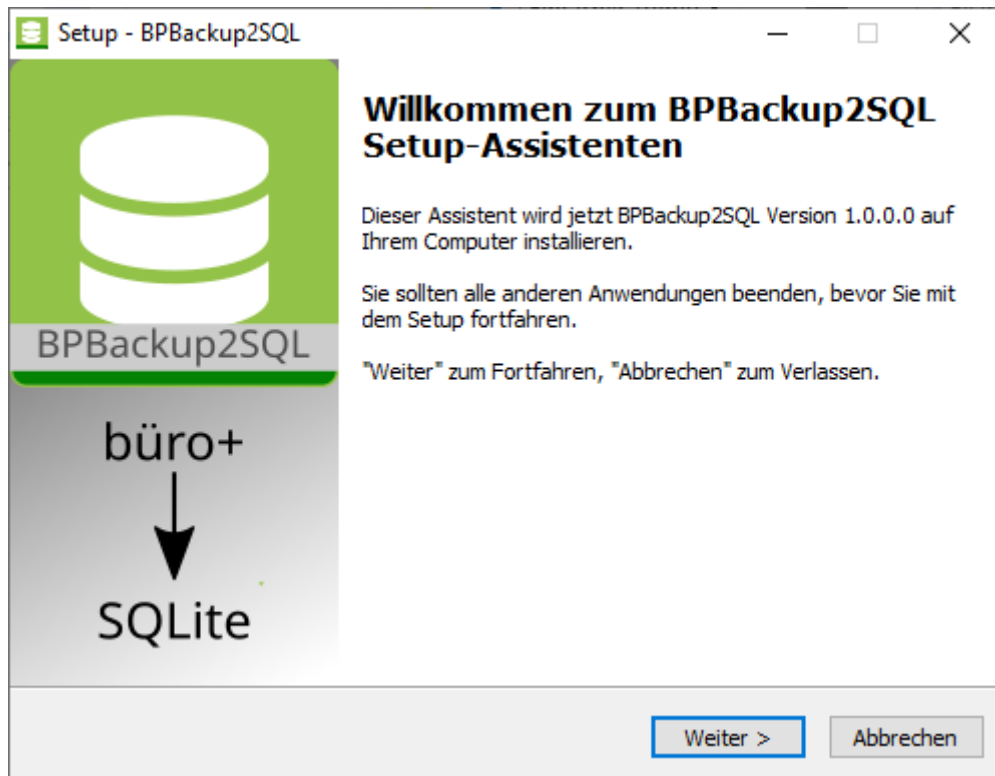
Setup - BPBackup2SQL

BPBackup2SQL

büro+

SQLite

Willkommen zum BPBackup2SQL Setup-Assistenten

Dieser Assistent wird jetzt BPBackup2SQL Version 1.0.0.0 auf Ihrem Computer installieren.

Sie sollten alle anderen Anwendungen beenden, bevor Sie mit dem Setup fortfahren.

"Weiter" zum Fortfahren, "Abbrechen" zum Verlassen.

Weiter >

Abbrechen